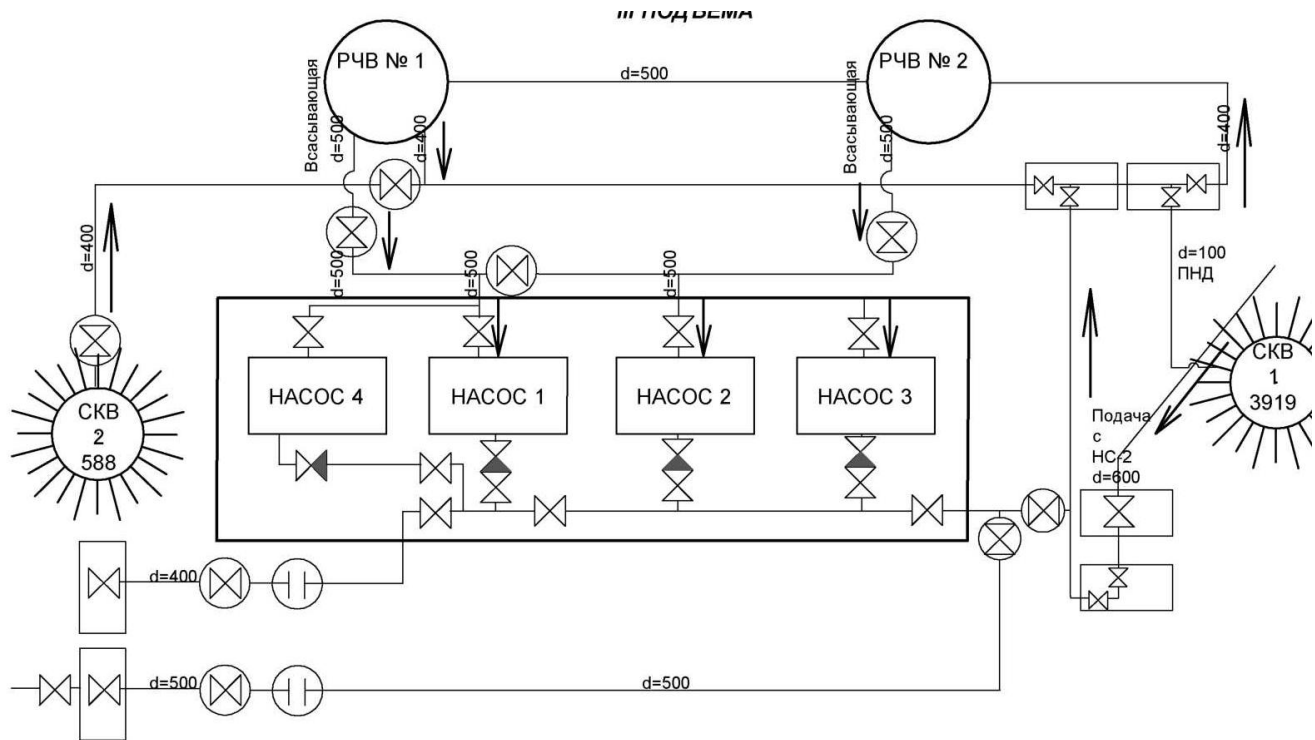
III ПОДЪЕМА

РЧВ № 1

d=500

РЧВ № 2

Всасывающая

d=500

d=400

Всасывающая

d=500

d=400

d=400

d=100
ПНД

d=500

d=500

d=500

НАСОС 4

НАСОС 1

НАСОС 2

НАСОС 3

СКВ
2
588

СКВ
1
3919

Подача
с
НС-2
d=600

d=400

d=500

d=500